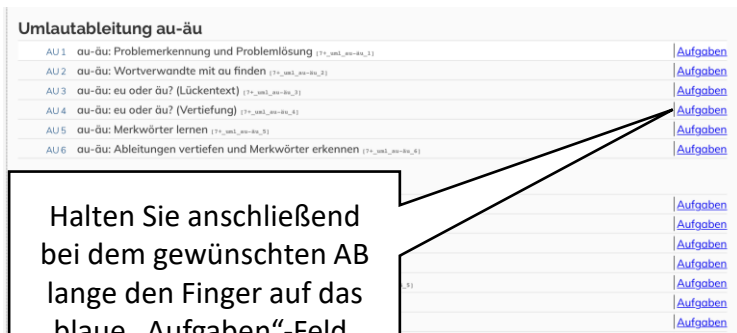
Umlautableitung au-äu

AU 1 au-äu: Problemerkennung und Problemlösung [7+_uml_au-äu_1] | Aufgaben
AU 2 au-äu: Wortverwandte mit au finden [7+_uml_au-äu_2] | Aufgaben
AU 3 au-äu: eu oder äu? (Lückentext) [7+_uml_au-äu_3] | Aufgaben
AU 4 au-äu: eu oder äu? (Vertiefung) [7+_uml_au-äu_4] | Aufgaben
AU 5 au-äu: Merkwörter lernen [7+_uml_au-äu_5] | Aufgaben
AU 6 au-äu: Ableitungen vertiefen und Merkwörter erkennen [7+_uml_au-äu_6] | Aufgaben

Aufgaben
Aufgaben
Aufgaben
Aufgaben
Aufgaben
Aufgaben
Aufgaben

Halten Sie anschließend bei dem gewünschten AB lange den Finger auf das blaue „Aufgaben“-Feld